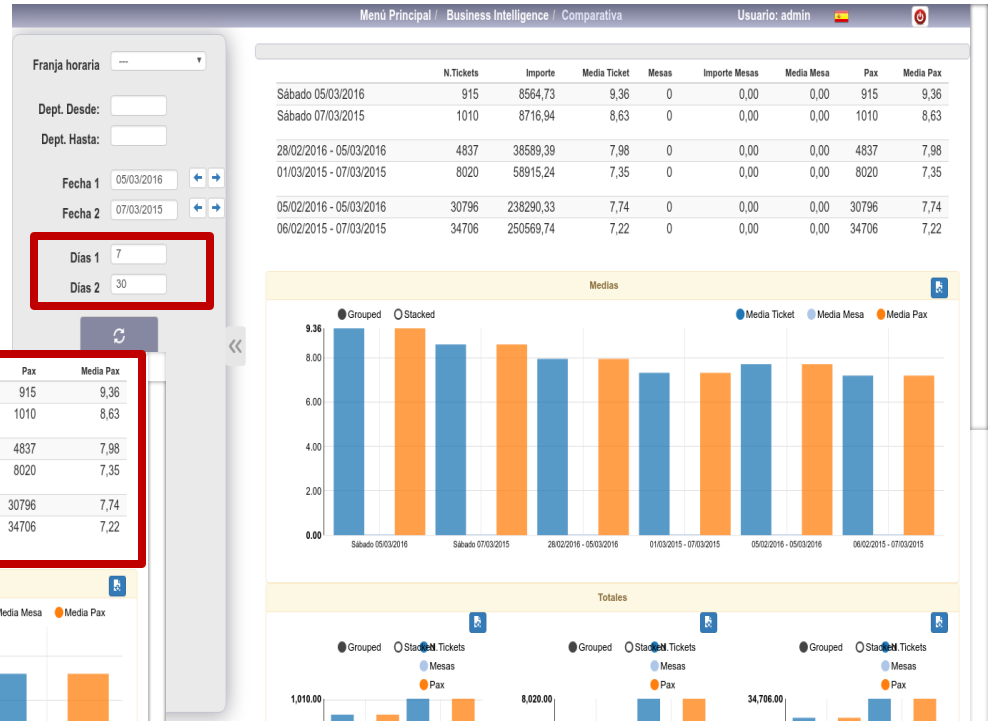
Menú Principal / Business Intelligence / Comparativa

Usuario: admin

Franja horaria ---

Dept. Desde:

Dept. Hasta:

Fecha 1 05/03/2016

Fecha 2 07/03/2015

Días 1 7

Días 2 30

| | N.Tickets | Importe | Media Ticket | Mesas | Importe Mesas | Media Mesa | Pax | Media Pax |
|---|---|---|---|---|---|---|---|---|
| Sábado 05/03/2016 | 915 | 8564,73 | 9,36 | 0 | 0,00 | 0,00 | 915 | 9,36 |
| Sábado 07/03/2015 | 1010 | 8716,94 | 8,63 | 0 | 0,00 | 0,00 | 1010 | 8,63 |
| 28/02/2016 - 05/03/2016 | 4837 | 38589,39 | 7,98 | 0 | 0,00 | 0,00 | 4837 | 7,98 |
| 01/03/2015 - 07/03/2015 | 8020 | 58915,24 | 7,35 | 0 | 0,00 | 0,00 | 8020 | 7,35 |
| 05/02/2016 - 05/03/2016 | 30796 | 238290,33 | 7,74 | 0 | 0,00 | 0,00 | 30796 | 7,74 |
| 06/02/2015 - 07/03/2015 | 34706 | 250569,74 | 7,22 | 0 | 0,00 | 0,00 | 34706 | 7,22 |

| Pax | Media Pax |
|---|---|
| 915 | 9,36 |
| 1010 | 8,63 |
| 4837 | 7,98 |
| 8020 | 7,35 |
| 30796 | 7,74 |
| 34706 | 7,22 |

edia Mesa Media Pax

Medias

Grouped Stacked

Media Ticket Media Mesa Media Pax

9.36
8.00
6.00
4.00
2.00
0.00

Sábado 05/03/2016 Sábado 07/03/2015 28/02/2016 - 05/03/2016 01/03/2015 - 07/03/2015 05/02/2016 - 05/03/2016 06/02/2015 - 07/03/2015

Totales

Grouped Stacked N.Tickets Mesas Pax
1,010.00

Grouped Stacked N.Tickets Mesas Pax
8,020.00

Grouped Stacked N.Tickets Mesas Pax
34,706.00